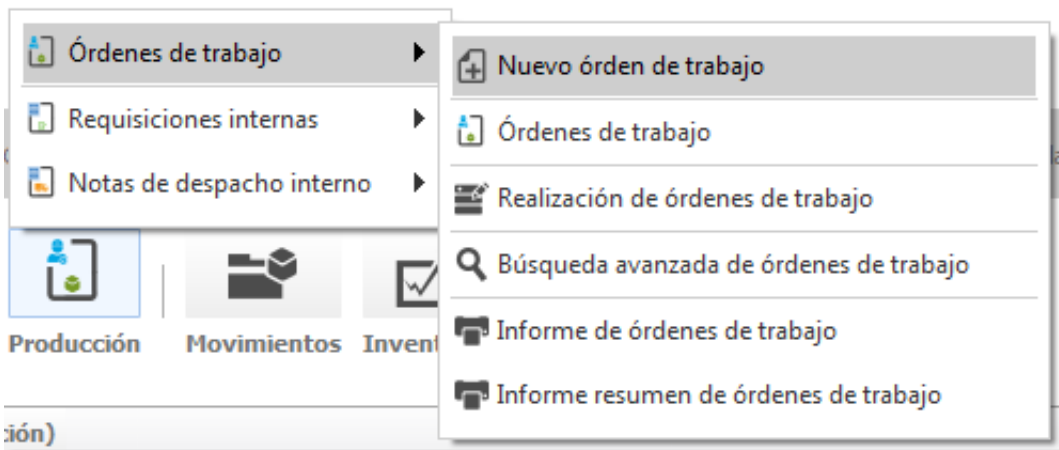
Órdenes de trabajo
Requisiciones internas
Notas de despacho interno

Nuevo órden de trabajo
Órdenes de trabajo
Realización de órdenes de trabajo
Búsqueda avanzada de órdenes de trabajo
Informe de órdenes de trabajo
Informe resumen de órdenes de trabajo

Producción
Movimientos
Invent
ción)